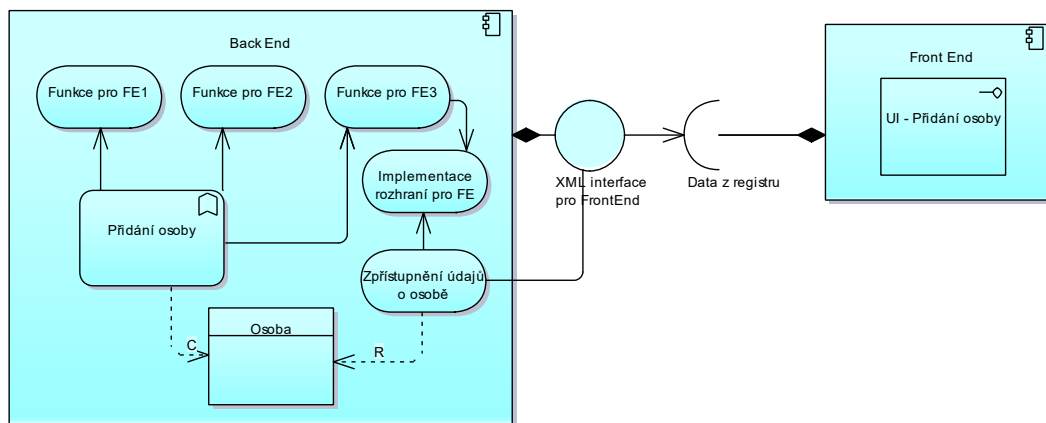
Back End

Funkce pro FE1

Funkce pro FE2

Funkce pro FE3

Implementace rozhraní pro FE

Přidání osoby

Zpřístupnění údajů o osobě

Osoba

C

R

XML interface pro FrontEnd

Data z registru

Front End

UI - Přidání osoby